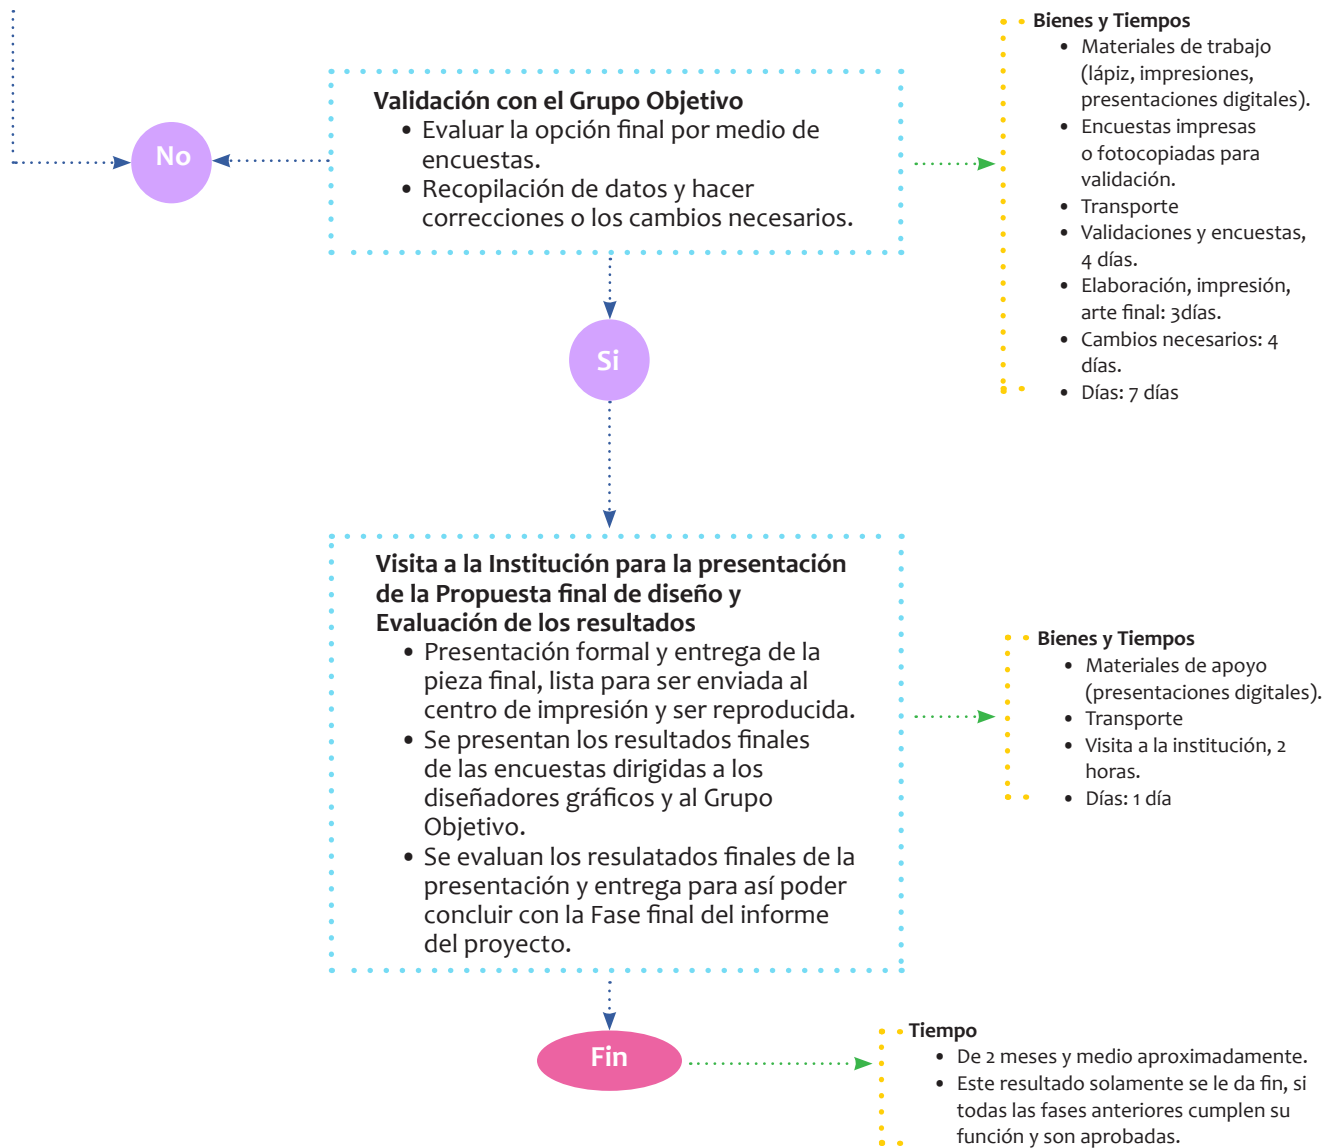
Validación con el Grupo Objetivo
• Evaluar la opción final por medio de encuestas.
• Recopilación de datos y hacer correcciones o los cambios necesarios.

No

Bienes y Tiempos
• Materiales de trabajo (lápiz, impresiones, presentaciones digitales).
• Encuestas impresas o fotocopiadas para validación.
• Transporte
• Validaciones y encuestas, 4 días.
• Elaboración, impresión, arte final: 3días.
• Cambios necesarios: 4 días.
• Días: 7 días

Si

Visita a la Institución para la presentación de la Propuesta final de diseño y Evaluación de los resultados
• Presentación formal y entrega de la pieza final, lista para ser enviada al centro de impresión y ser reproducida.
• Se presentan los resultados finales de las encuestas dirigidas a los diseñadores gráficos y al Grupo Objetivo.
• Se evaluan los resulatados finales de la presentación y entrega para así poder concluir con la Fase final del informe del proyecto.

Bienes y Tiempos
• Materiales de apoyo (presentaciones digitales).
• Transporte
• Visita a la institución, 2 horas.
• Días: 1 día

Fin

Tiempo
• De 2 meses y medio aproximadamente.
• Este resultado solamente se le da fin, si todas las fases anteriores cumplen su función y son aprobadas.